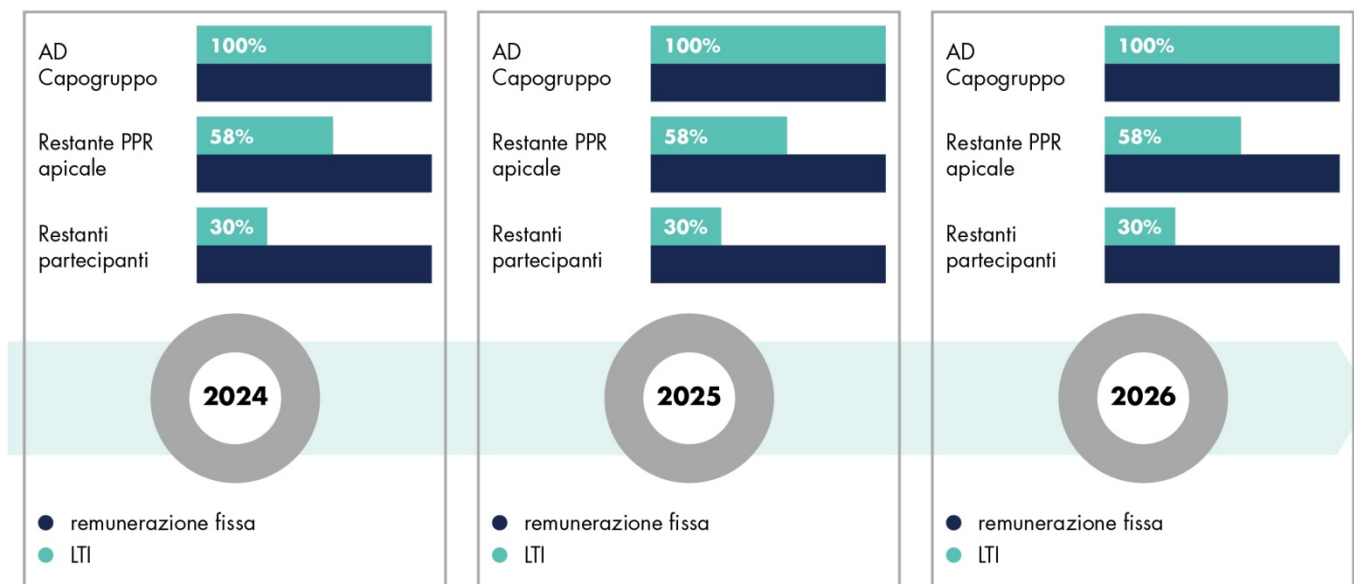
AD Capogruppo
100%

Restante PPR apicale
58%

Restanti partecipanti
30%

2024

remunerazione fissa
LTI

AD Capogruppo
100%

Restante PPR apicale
58%

Restanti partecipanti
30%

2025

remunerazione fissa
LTI

AD Capogruppo
100%

Restante PPR apicale
58%

Restanti partecipanti
30%

2026

remunerazione fissa
LTI